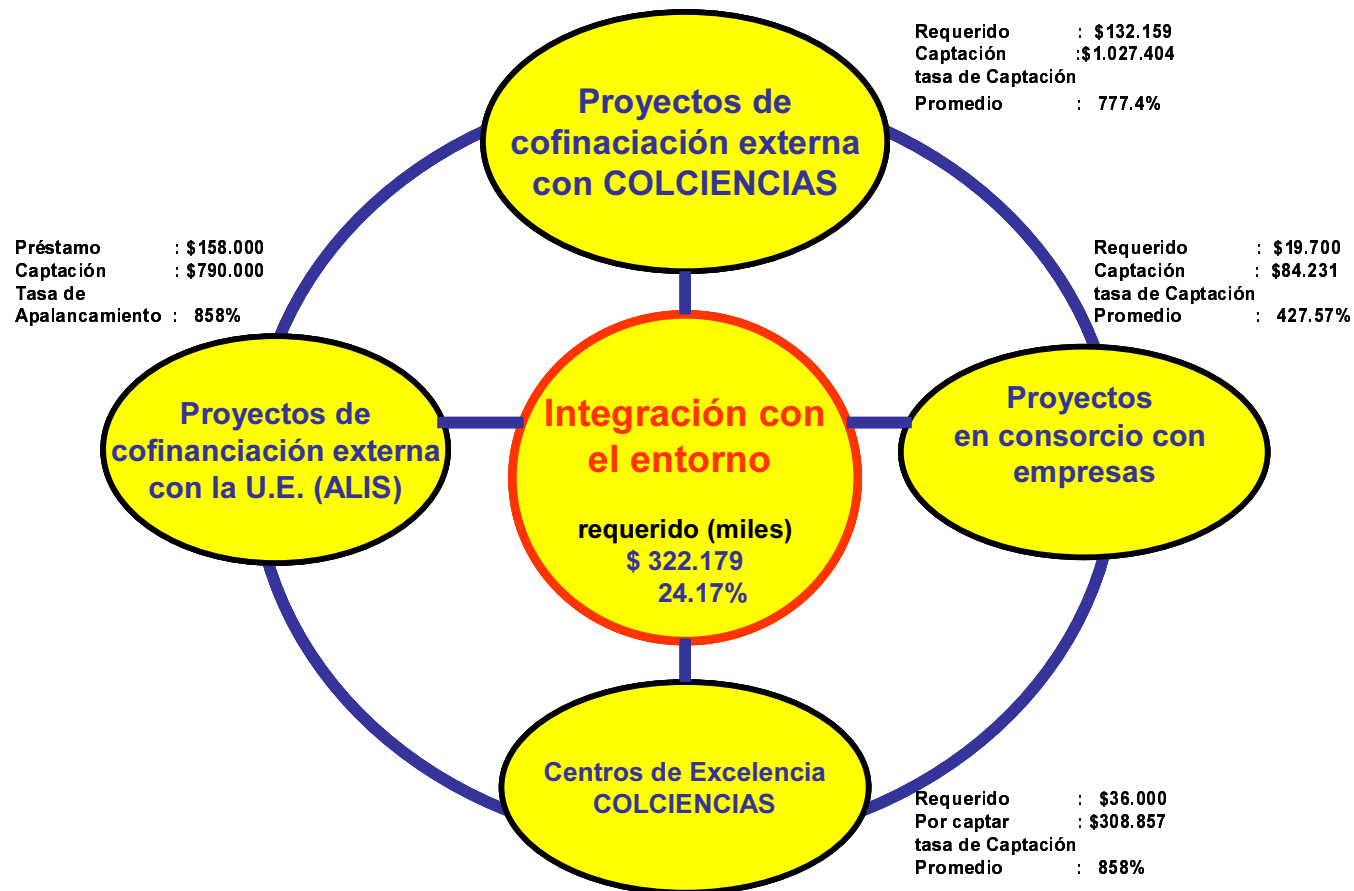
Requerido : $132.159
Captación :$1.027.404
tasa de Captación
Promedio : 777.4%

Proyectos de cofinaciación externa con COLCIENCIAS

Préstamo : $158.000
Captación : $790.000
Tasa de Apalancamiento : 858%

Requerido : $19.700
Captación : $84.231
tasa de Captación
Promedio : 427.57%

Proyectos de cofinanciación externa con la U.E. (ALIS)

Integración con el entorno

requerido (miles)
$ 322.179
24.17%

Proyectos en consorcio con empresas

Centros de Excelencia COLCIENCIAS

Requerido : $36.000
Por captar : $308.857
tasa de Captación
Promedio : 858%